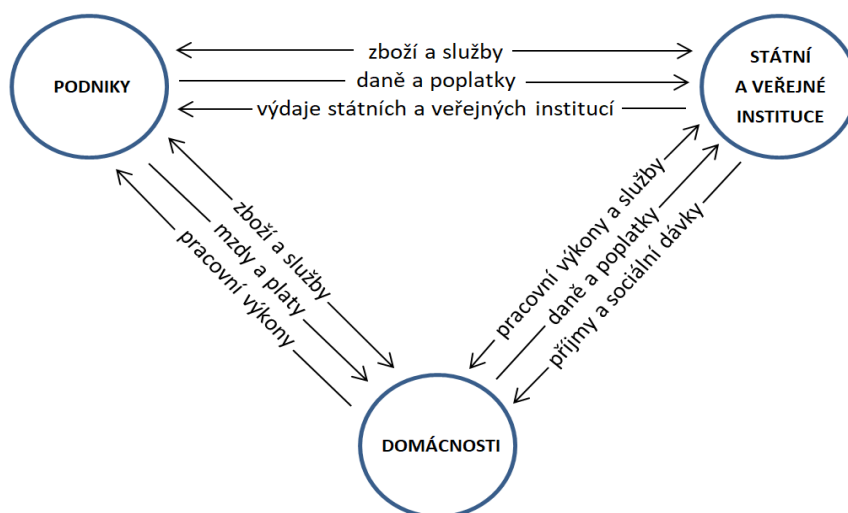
PODNIKY

zboží a služby
daně a poplatky
výdaje státních a veřejných institucí

STÁTNÍ A VEŘEJNÉ INSTITUCE

zboží a služby
mzdy a platy
pracovní výkony

pracovní výkony a služby
daně a poplatky
příjmy a sociální dávky

DOMÁCNOSTI